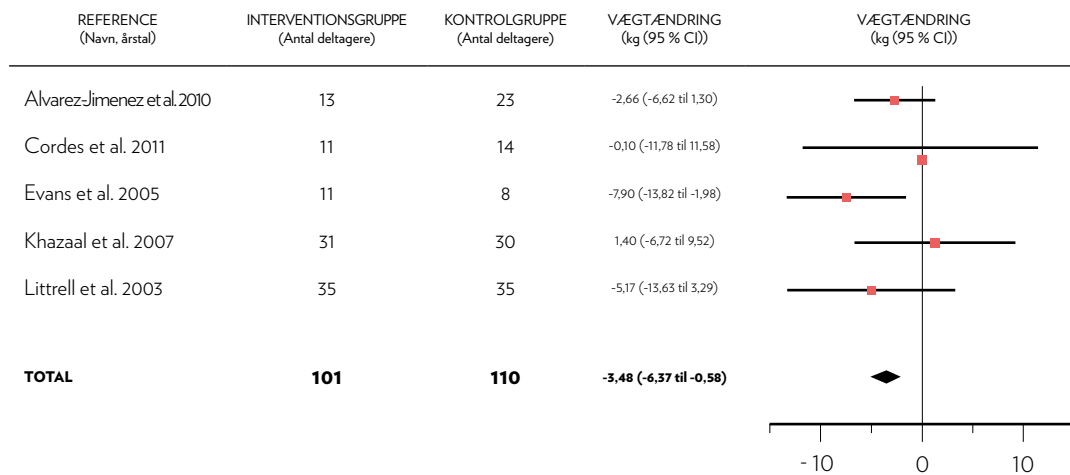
| REFERENCE (Navn, årstal) | INTERVENTIONSGRUPPE (Antal deltagere) | KONTROLGRUPPE (Antal deltagere) | VÆGTÆNDRING (kg (95 % CI)) | VÆGTÆNDRING (kg (95 % CI)) |
|---|---|---|---|---|
| Alvarez-Jimenez et al. 2010 | 13 | 23 | -2,66 (-6,62 til 1,30) | |
| Cordes et al. 2011 | 11 | 14 | -0,10 (-11,78 til 11,58) | |
| Evans et al. 2005 | 11 | 8 | -7,90 (-13,82 til -1,98) | |
| Khazaal et al. 2007 | 31 | 30 | 1,40 (-6,72 til 9,52) | |
| Littrell et al. 2003 | 35 | 35 | -5,17 (-13,63 til 3,29) | |
| TOTAL | 101 | 110 | -3,48 (-6,37 til -0,58) | |

- 10
0
10